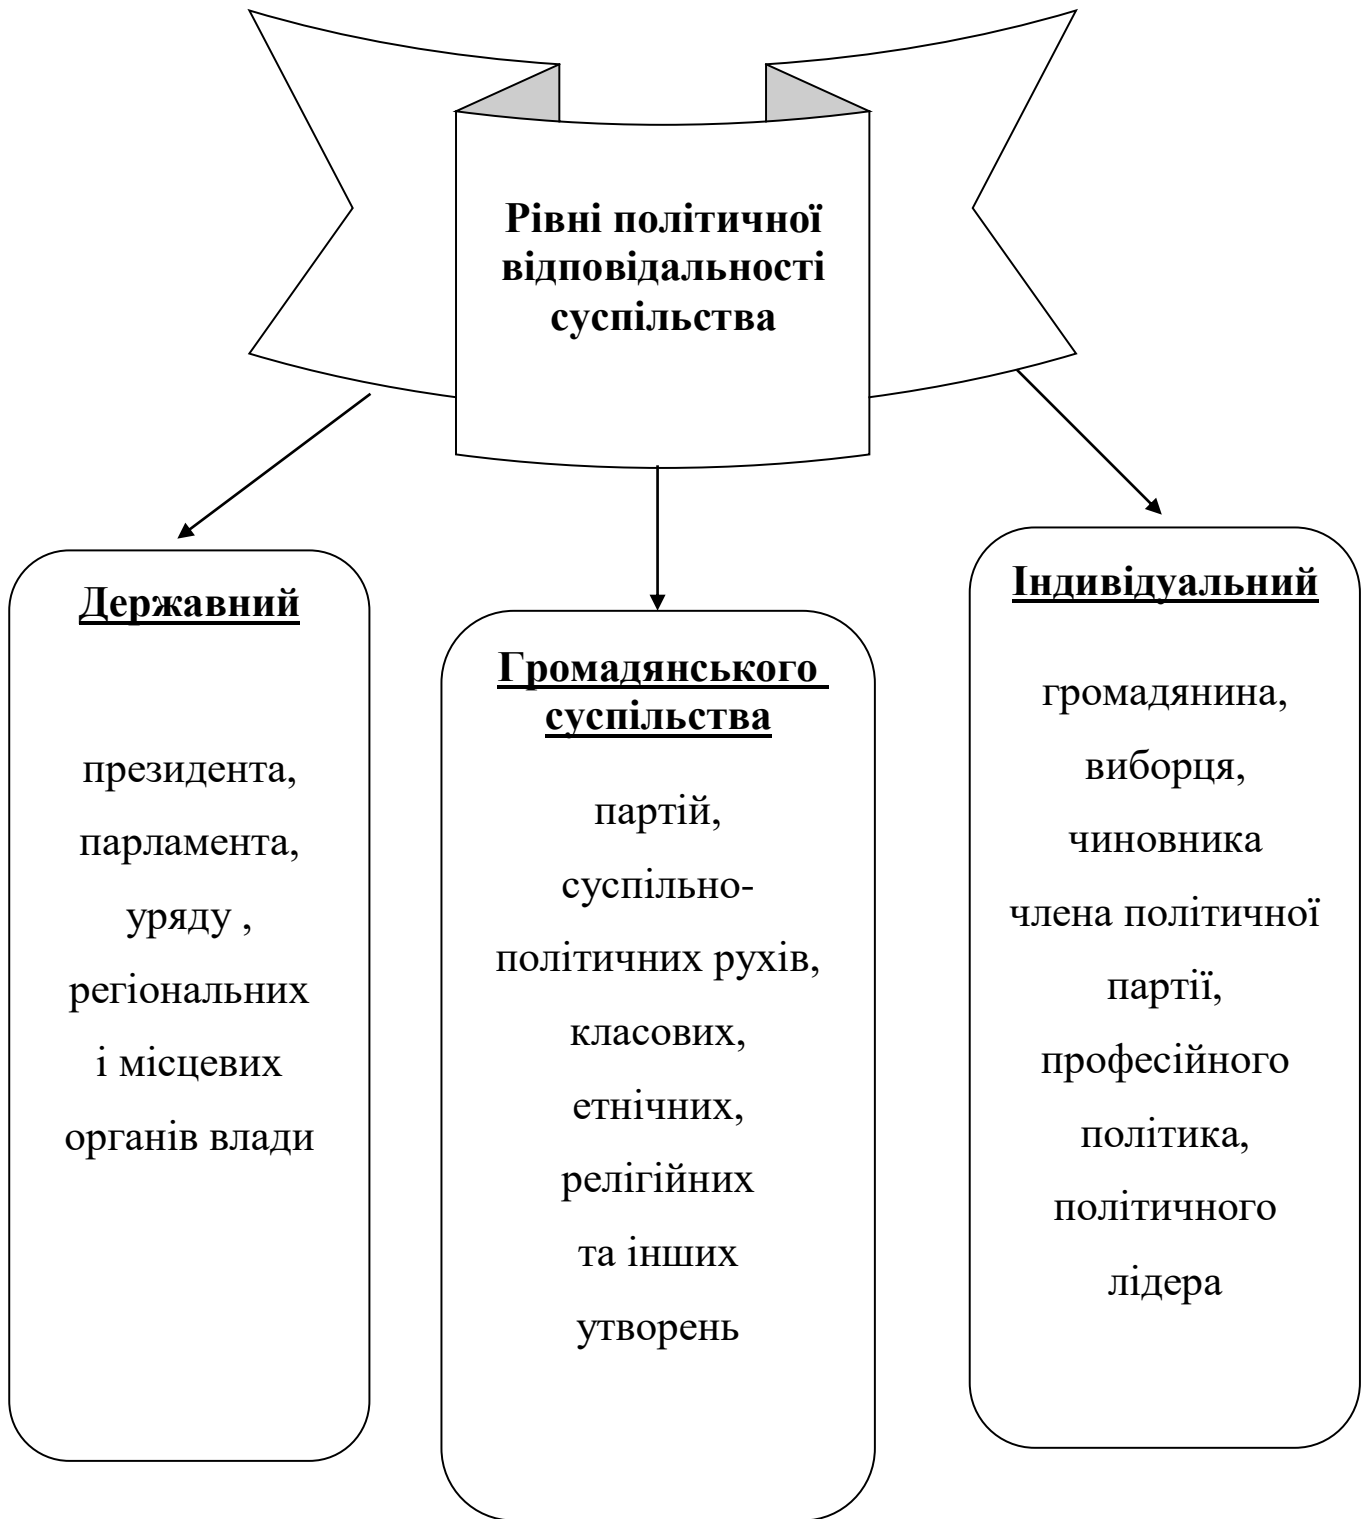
Рівні політичної відповідальності суспільства

Державний

президента, парламента, уряду , регіональних і місцевих органів влади

Громадянського суспільства

партій, суспільно-політичних рухів, класових, етнічних, релігійних та інших утворень

Індивідуальний

громадянина, виборця, чиновника члена політичної партіі, професійного політика, політичного лідера